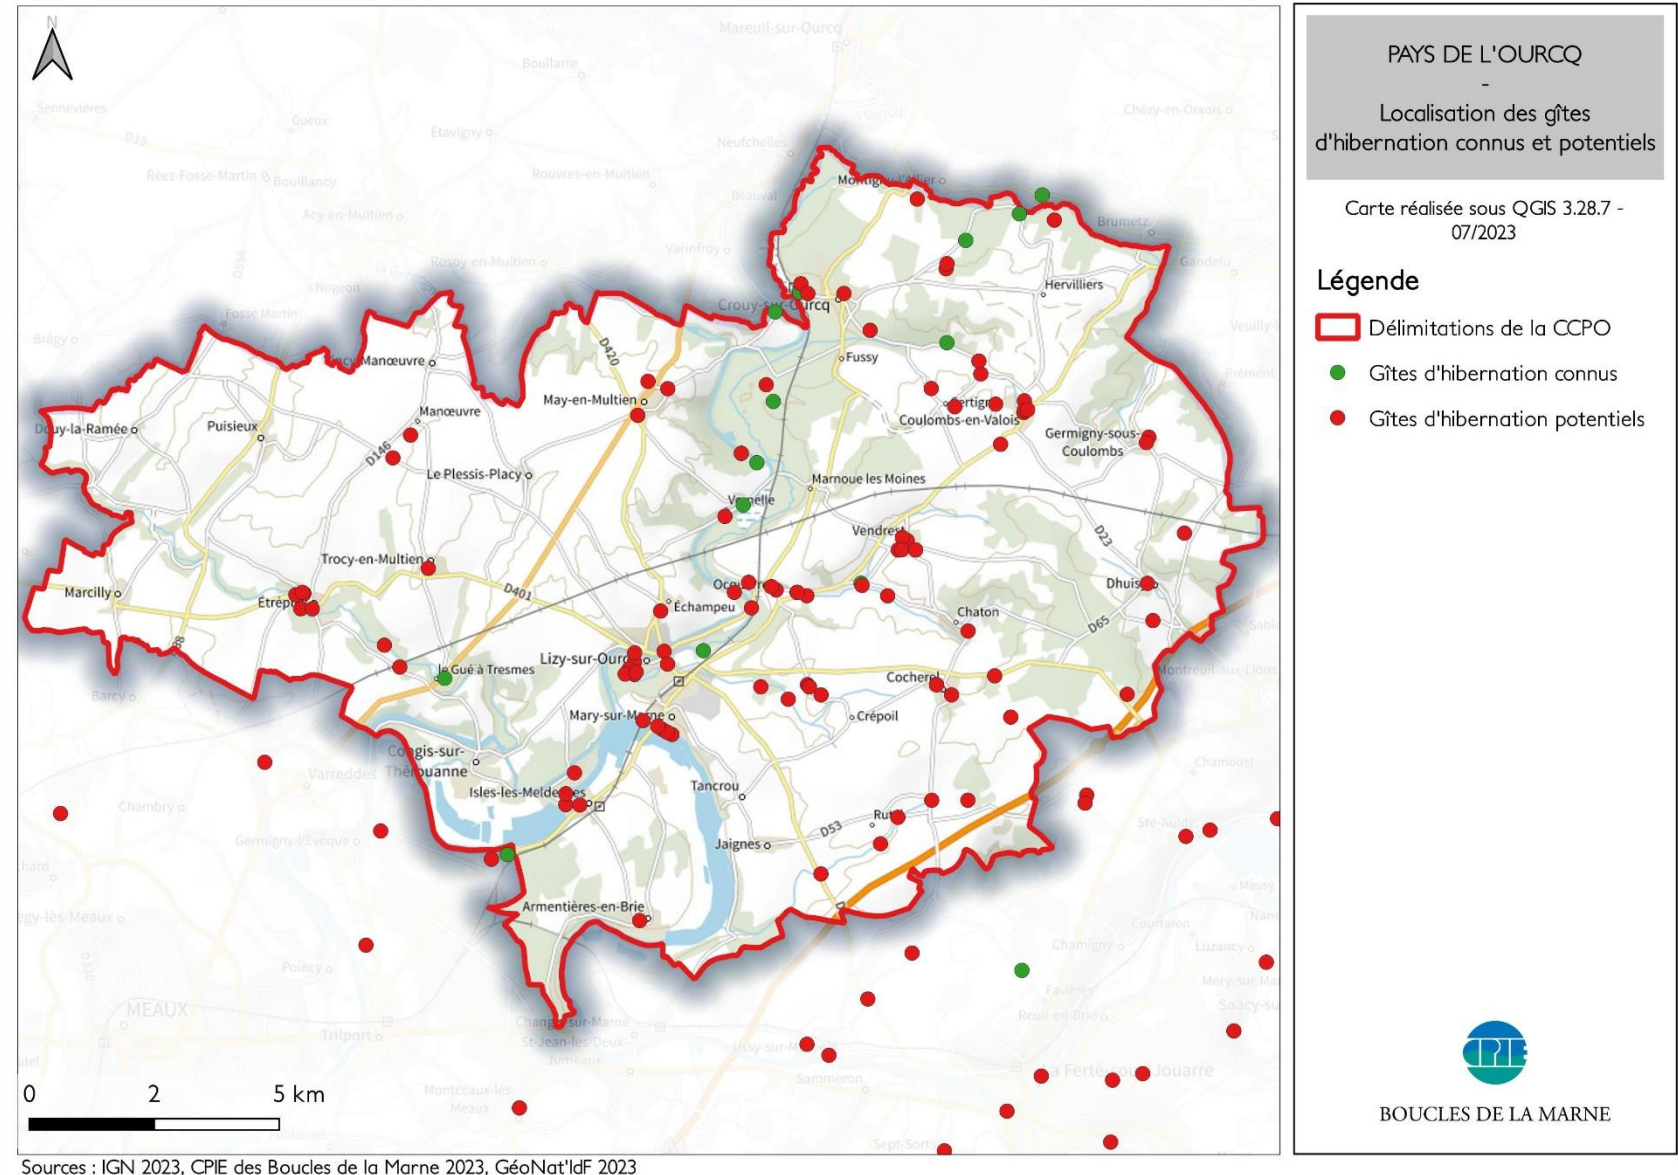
N

Mareuil-sur-Ourcq
Boullarre
Sennevières
Gueux
Étavigny
Neufchelles
Chézy-en-Orxois
D18
Réez-Fosse-Martin
Bouillancy
Rouvres-en-Multien
Beauval
Montigny-l'Allier
Acy-en-Multien
Brumetz
Varinfroy
Rosoy-en-Multien
Gandelu
Hervilliers
Nogeon
Crouy-sur-Ourcq
Fosse Martin
Brégy
Veuilly
Fussy
Manœuvre
D420
May-en-Multien
Manœuvre
Coulombs-en-Valois
Douy-la-Ramée
Puisieux
Germigny-sous-Coulombs
D146
Le Plessis-Placy
Marnoue les Moines
Vernelle
Vendrest
D23
Trocy-en-Multien
Dhuisy
Marcilly
Étrépilly
D401
Ocquerre
Échampeu
Chaton
D65
Lizy-sur-Ourcq
Le Gué à Tresmes
Cocherel
Montreuil-aux-Lions
Barcy
Crépoil
Mary-sur-Marne
Congis-sur-Thérouanne
Varreddes
Chamoust
Chambry
Isles-les-Meldeuses
Tancrou
Rutel
Germigny-l'Évêque
Ste-Aulde
D53
Jaignes
Messy
Armentières-en-Brie
Courtaron
Penchard
Chamigny
Luzancy
Crégy-lès-Meaux
Poincy
Favières
Méry-sur-Marne
Reuil-en-Brie
Saâcy-sur-Marne
MEAUX
Changis-sur-Marne
Trilport
St-Jean-les-Deux-Jumeaux
Ussy-sur-Marne
Sammeron
La Ferté-sous-Jouarre
Montceaux-lès-Meaux
Sept-Sorts
0
2
5 km

PAYS DE L'OURCQ
-
Localisation des gîtes d'hibernation connus et potentiels

Carte réalisée sous QGIS 3.28.7 - 07/2023

Légende
Délimitations de la CCPO
Gîtes d'hibernation connus
Gîtes d'hibernation potentiels

CPIE
BOUCLES DE LA MARNE

Sources : IGN 2023, CPIE des Boucles de la Marne 2023, GéoNat'IdF 2023